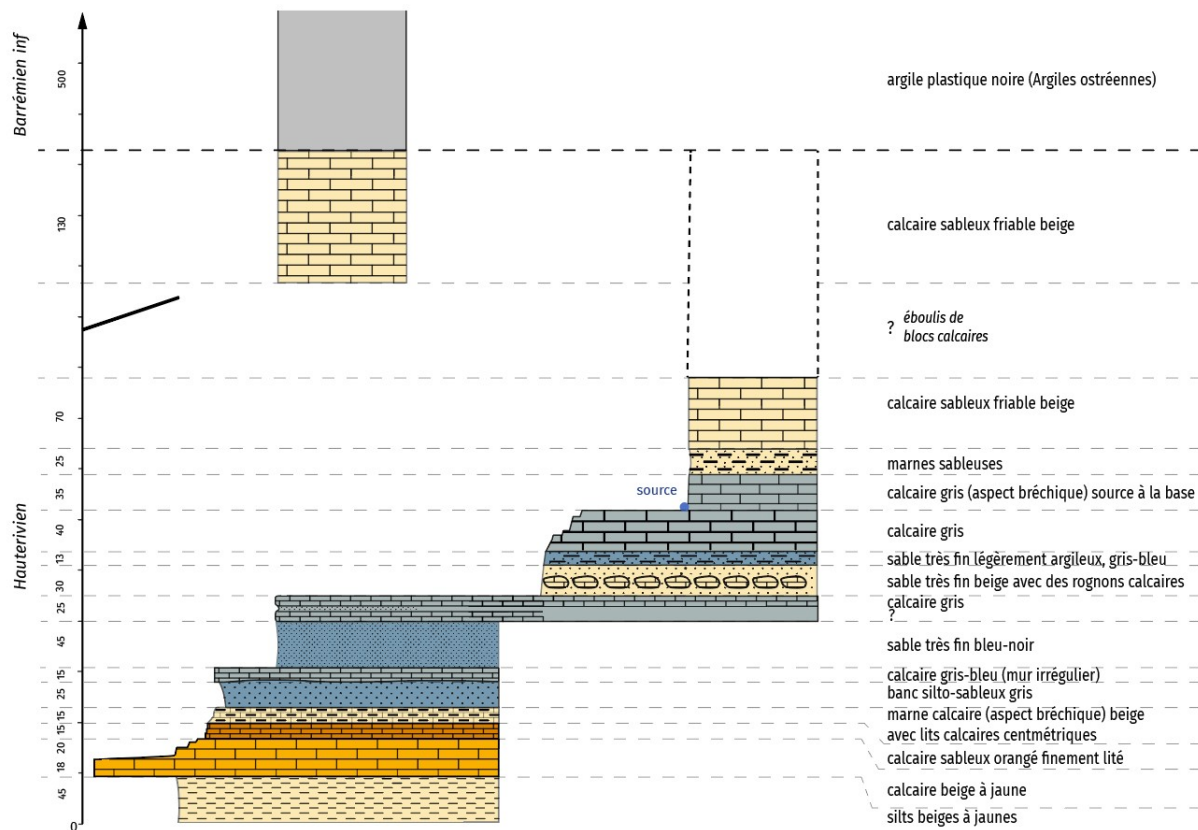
Barrémien inf

500

argile plastique noire (Argiles ostréennes)

130

calcaire sableux friable beige

? éboulis de blocs calcaires

70

calcaire sableux friable beige

25

marnes sableuses

35

source

calcaire gris (aspect bréchique) source à la base

40

calcaire gris

13

sable très fin légèrement argileux, gris-bleu

30

sable très fin beige avec des rognons calcaires

Hauterivien

25

calcaire gris
?

45

sable très fin bleu-noir

15

calcaire gris-bleu (mur irrégulier)

25

banc silto-sableux gris

15

marne calcaire (aspect bréchique) beige

15

20

avec lits calcaires centmétriques

18

calcaire sableux orangé finement lité

45

calcaire beige à jaune

0

silts beiges à jaunes